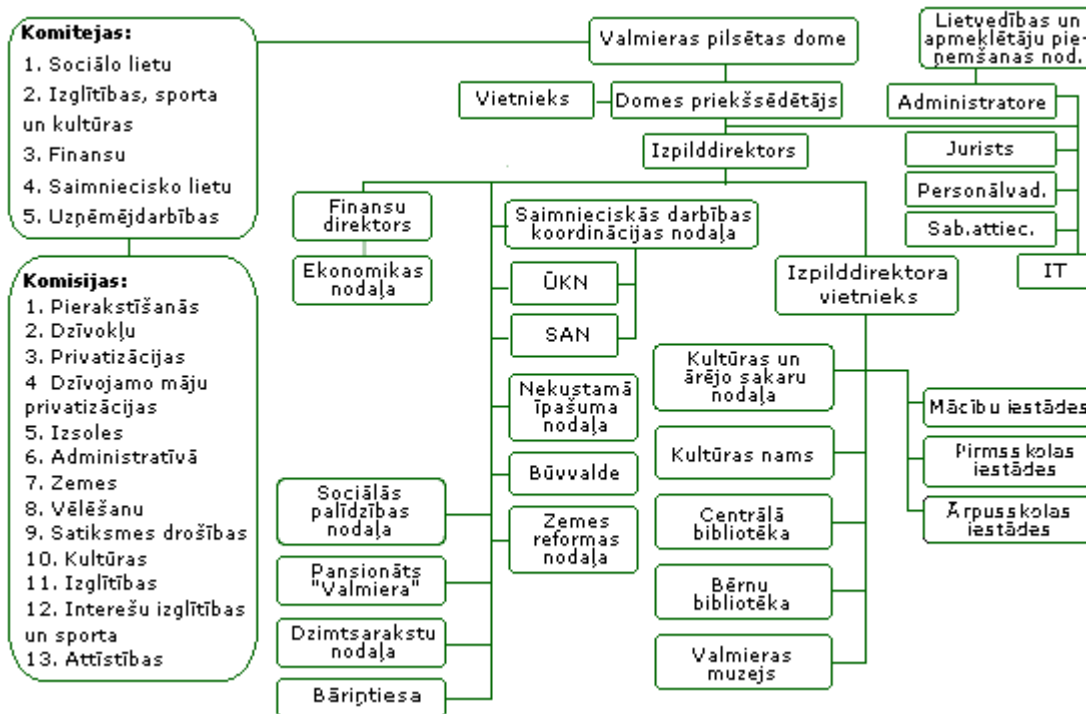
Komitejas:
1. Sociālo lietu
2. Izglītības, sporta un kultūras
3. Finansu
4. Saimniecisko lietu
5. Uzņēmējdarbības

Komisijas:
1. Pierakstīšanās
2. Dzīvokļu
3. Privatizācijas
4 Dzīvojamo māju privatizācijas
5. Izsoles
6. Administratīvā
7. Zemes
8. Vēlēšanu
9. Satiksmes drošības
10. Kultūras
11. Izglītības
12. Interešu izglītības un sporta
13. Attīstības

Valmieras pilsētas dome

Lietvedības un apmeklētāju pieņemšanas nod.

Vietnieks

Domes priekšsēdētājs

Administratore

Izpilddirektors

Jurists

Personālvad.

Sab.attiec.

IT

Finansu direktors

Ekonomikas nodaļa

Saimnieciskās darbības koordinācijas nodaļa

ŪKN

SAN

Nekustamā īpašuma nodaļa

Būvvalde

Zemes reformas nodaļa

Izpilddirektora vietnieks

Kultūras un ārējo sakaru nodaļa

Kultūras nams

Centrālā bibliotēka

Bērnu bibliotēka

Valmieras muzejs

Mācību iestādes

Pirmsskolas iestādes

Ārpusskolas iestādes

Sociālās palīdzības nodaļa

Pansionāts "Valmiera"

Dzimtsarakstu nodaļa

Bāriņtiesa